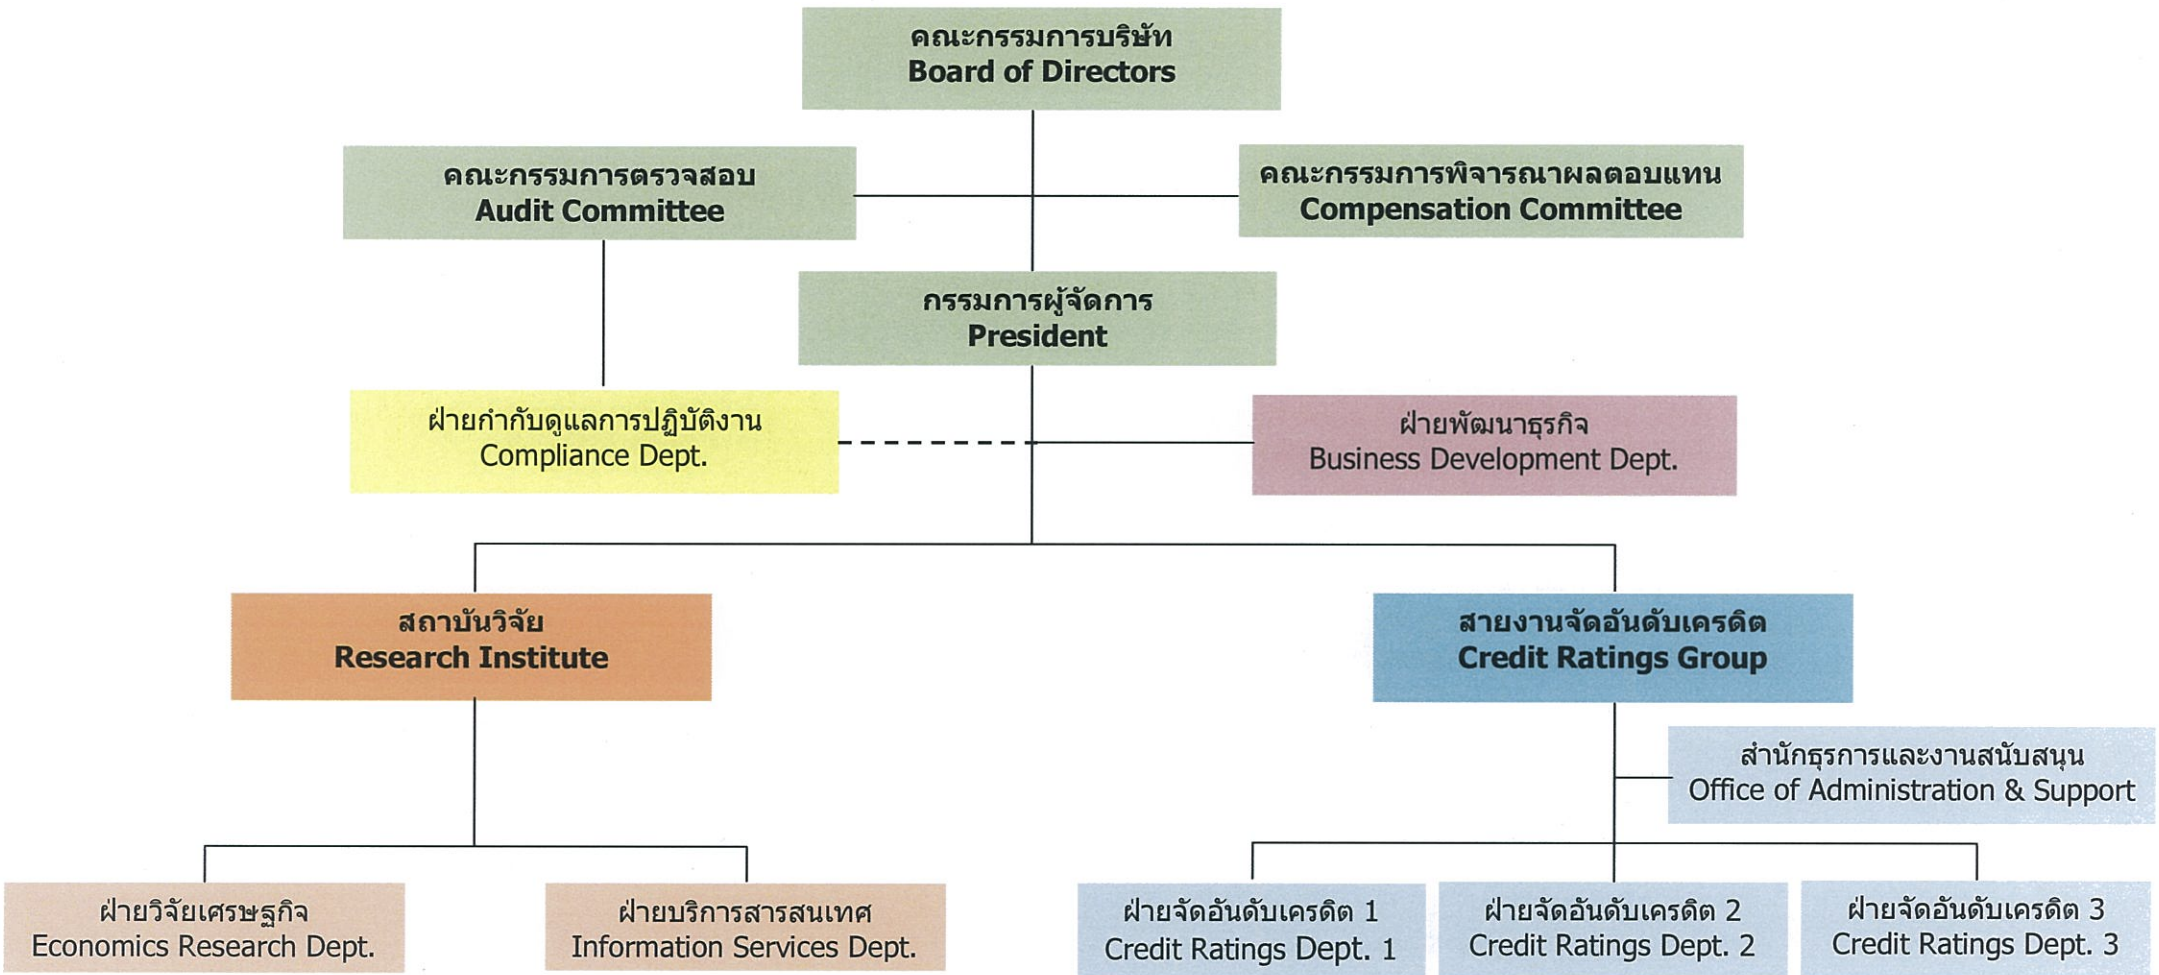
คณะกรรมการบริษัท
Board of Directors

คณะกรรมการตรวจสอบ
Audit Committee

คณะกรรมการพิจารณาผลตอบแทน
Compensation Committee

กรรมการผู้จัดการ
President

ฝ่ายกำกับดูแลการปฏิบัติงาน
Compliance Dept.

ฝ่ายพัฒนาธุรกิจ
Business Development Dept.

สถาบันวิจัย
Research Institute

สายงานจัดอันดับเครดิต
Credit Ratings Group

สำนักธุรการและงานสนับสนุน
Office of Administration & Support

ฝ่ายวิจัยเศรษฐกิจ
Economics Research Dept.

ฝ่ายบริการสารสนเทศ
Information Services Dept.

ฝ่ายจัดอันดับเครดิต 1
Credit Ratings Dept. 1

ฝ่ายจัดอันดับเครดิต 2
Credit Ratings Dept. 2

ฝ่ายจัดอันดับเครดิต 3
Credit Ratings Dept. 3